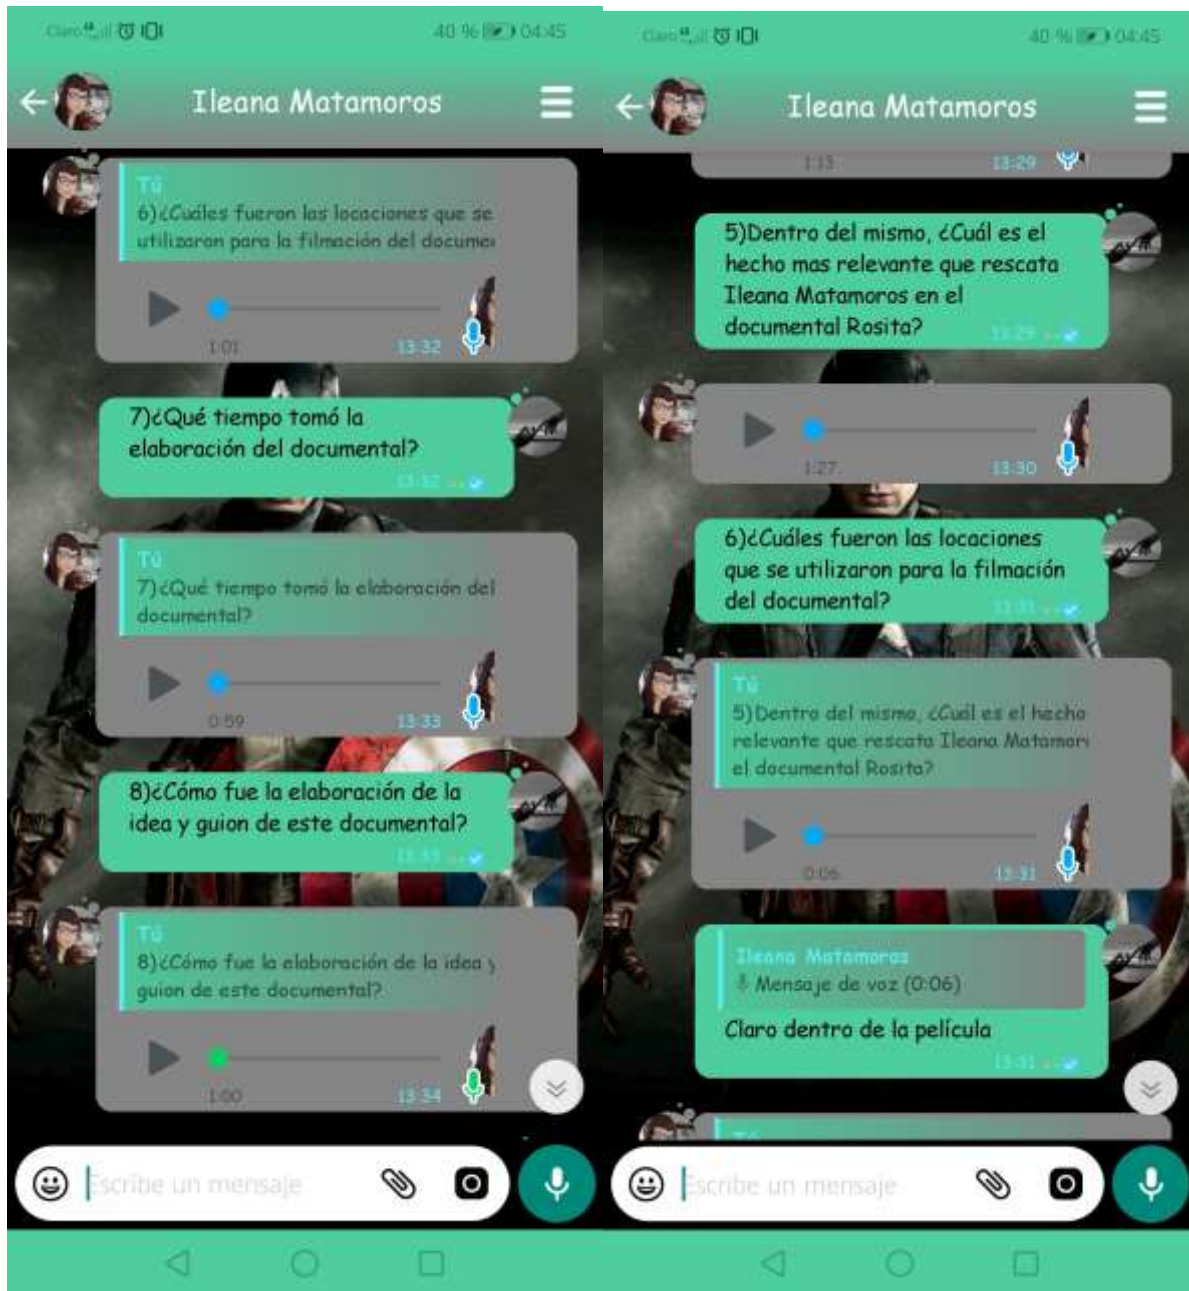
Claro 40 % 04:45

Ileana Matamoros

Tú
6)¿Cuáles fueron las locaciones que se utilizaron para la filmación del documen

1:01 13:32

7)¿Qué tiempo tomó la elaboración del documental?
13:32

Tú
7)¿Qué tiempo tomó la elaboración del documental?

0:59 13:33

8)¿Cómo fue la elaboración de la idea y guion de este documental?
13:33

Tú
8)¿Cómo fue la elaboración de la idea y guion de este documental?

1:00 13:34

Escribe un mensaje

Claro 40 % 04:45

Ileana Matamoros

1:13 13:29

5)Dentro del mismo, ¿Cuál es el hecho mas relevante que rescata Ileana Matamoros en el documental Rosita?
13:29

1:27 13:30

6)¿Cuáles fueron las locaciones que se utilizaron para la filmación del documental?
13:31

Tú
5)Dentro del mismo, ¿Cuál es el hecho relevante que rescata Ileana Matamor el documental Rosita?

0:06 13:31

Ileana Matamoros
Mensaje de voz (0:06)
Claro dentro de la película
13:31

Escribe un mensaje